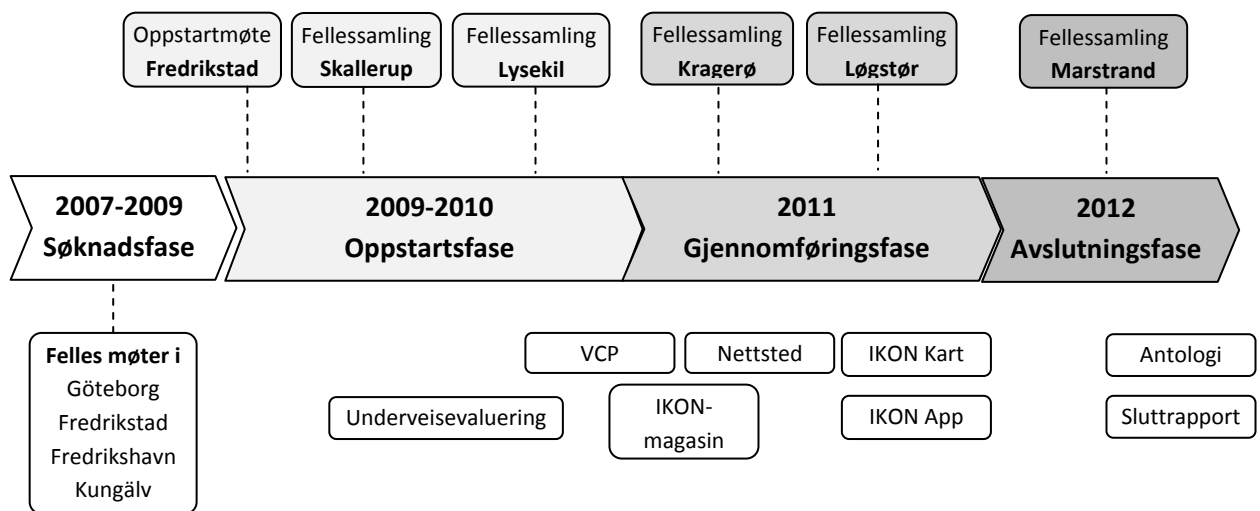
Oppstartmøte Fredrikstad

Fellessamling Skallerup

Fellessamling Lysekil

Fellessamling Kragerø

Fellessamling Løgstør

Fellessamling Marstrand

2007-2009 Søknadsfase

2009-2010 Oppstartsfase

2011 Gjennomføringsfase

2012 Avslutningsfase

Felles møter i
Göteborg
Fredrikstad
Fredrikshavn
Kungälv

VCP

Nettsted

IKON Kart

Antologi

Underveisevaluering

IKON-magasin

IKON App

Sluttrapport